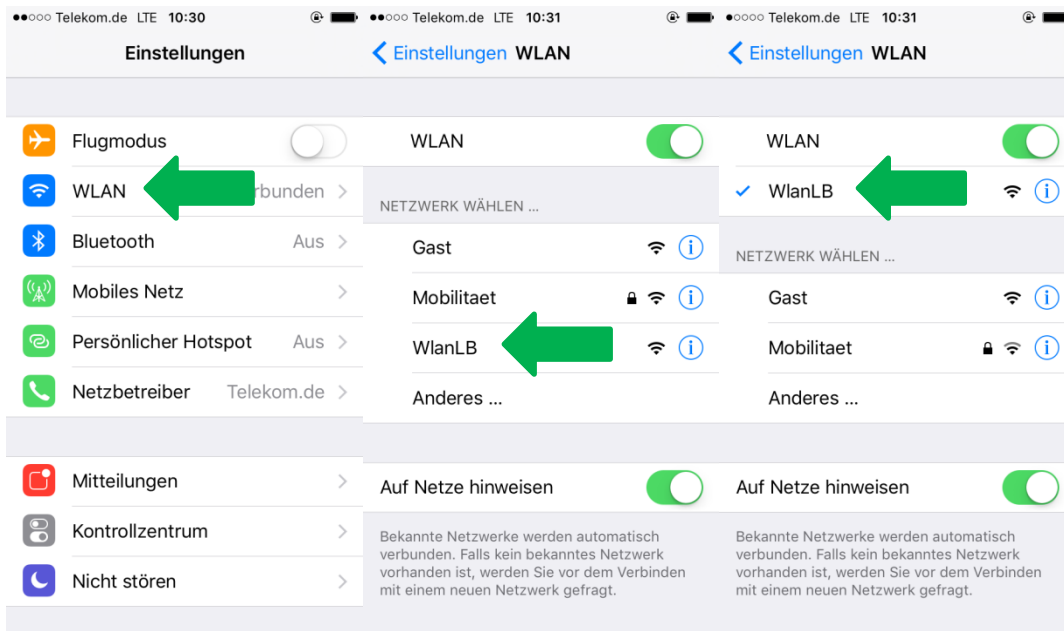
●●○○○ Telekom.de LTE 10:30

Einstellungen

Flugmodus

WLAN rbunden

Bluetooth Aus

Mobiles Netz

Persönlicher Hotspot Aus

Netzbetreiber Telekom.de

Mitteilungen

Kontrollzentrum

Nicht stören

●●○○○ Telekom.de LTE 10:31

< Einstellungen WLAN

WLAN

NETZWERK WÄHLEN ...

Gast

Mobilitaet

WlanLB

Anderes ...

Auf Netze hinweisen

Bekannte Netzwerke werden automatisch verbunden. Falls kein bekanntes Netzwerk vorhanden ist, werden Sie vor dem Verbinden mit einem neuen Netzwerk gefragt.

●●○○○ Telekom.de LTE 10:31

< Einstellungen WLAN

WLAN

✓ WlanLB

NETZWERK WÄHLEN ...

Gast

Mobilitaet

Anderes ...

Auf Netze hinweisen

Bekannte Netzwerke werden automatisch verbunden. Falls kein bekanntes Netzwerk vorhanden ist, werden Sie vor dem Verbinden mit einem neuen Netzwerk gefragt.